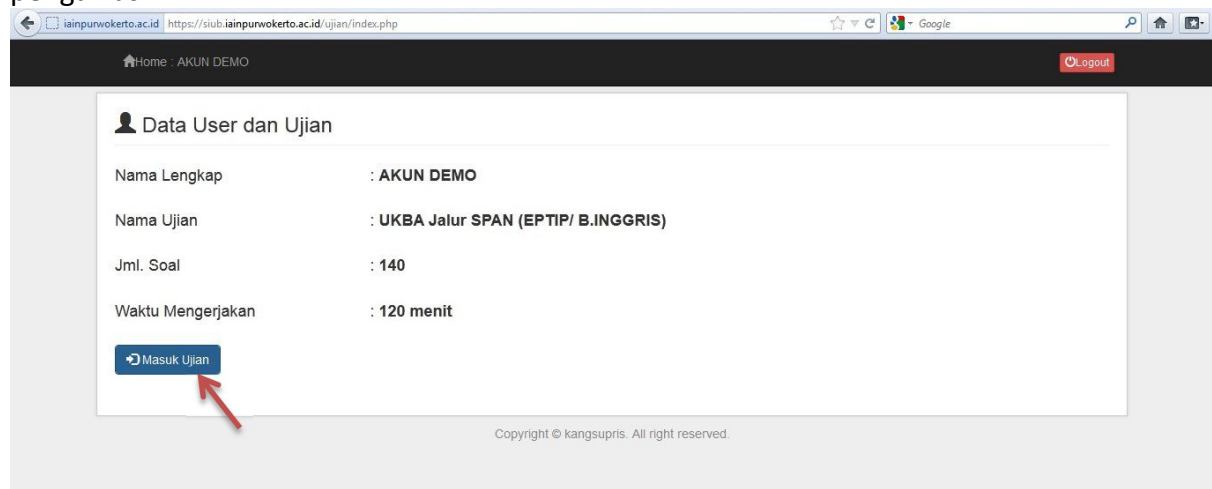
iainpurwokerto.ac.id https://siub.iainpurwokerto.ac.id/ujian/index.php

Google

Home : AKUN DEMO

Logout

Data User dan Ujian

Nama Lengkap : AKUN DEMO

Nama Ujian : UKBA Jalur SPAN (EPTIP/ B.INGGRIS)

Jml. Soal : 140

Waktu Mengerjakan : 120 menit

Masuk Ujian

Copyright © kangsupris. All right reserved.